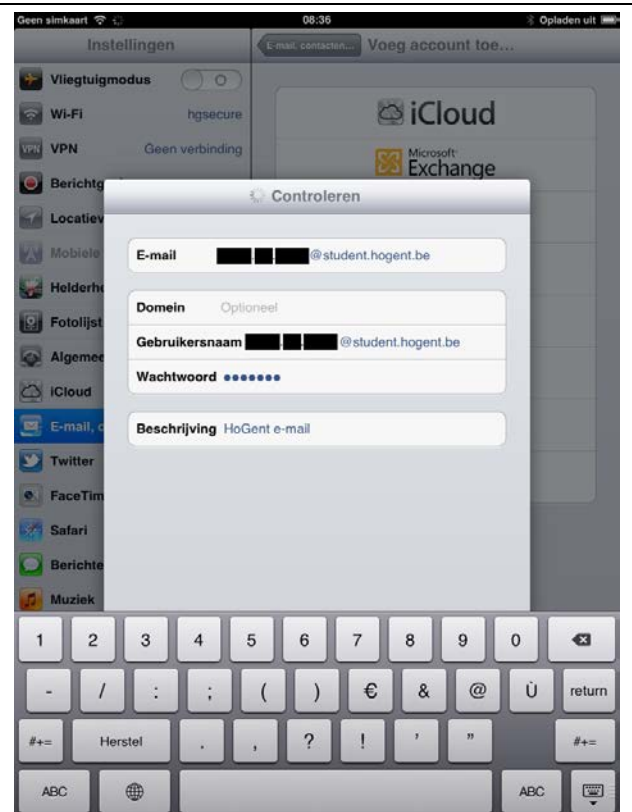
Geen simkaart 08:36 Opladen uit

Instellingen

Vliegtuigmodus O

Wi-Fi hgsecure

VPN Geen verbinding

Berichtg

Locatiev

Mobiele

Helderh

Fotolijst

Algemee

iCloud

E-mail, c

Twitter

FaceTim

Safari

Berichte

Muziek

E-mail, contacten... Voeg account toe...

iCloud

Microsoft Exchange

Controleren

E-mail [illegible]@student.hogent.be

Domein Optioneel

Gebruikersnaam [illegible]@student.hogent.be

Wachtwoord •••••••

Beschrijving HoGent e-mail

1 2 3 4 5 6 7 8 9 0

- / : ; ( ) € & @ Ù return

#+= Herstel . , ? ! ' " #+=

ABC ABC